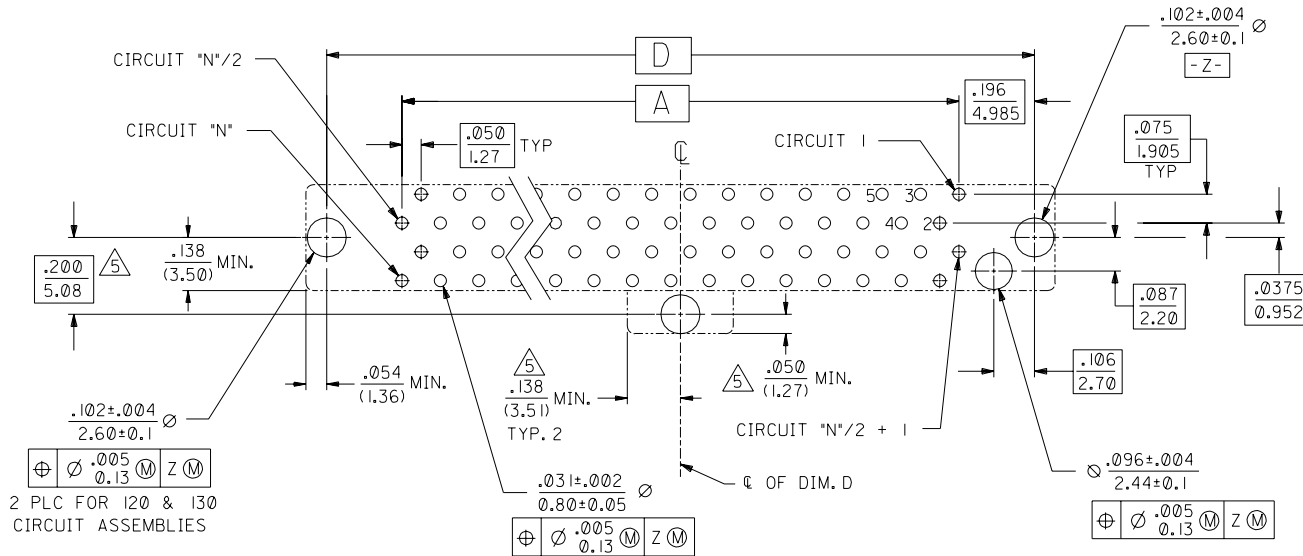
D

A

CIRCUIT "N"/2

CIRCUIT "N"

$\frac{.050}{1.27}$ TYP

℄

CIRCUIT 1

$\frac{.196}{4.985}$

$\frac{.102\pm.004}{2.60\pm0.1}$ ⌀

-Z-

$\frac{.075}{1.905}$ TYP

5 3

4 2

$\frac{.200}{5.08}$ 5

$\frac{.138}{(3.50)}$ MIN.

$\frac{.087}{2.20}$

$\frac{.0375}{0.952}$

$\frac{.054}{(1.36)}$ MIN.

5 $\frac{.138}{(3.51)}$ MIN. TYP. 2

5 $\frac{.050}{(1.27)}$ MIN.

$\frac{.106}{2.70}$

$\frac{.102\pm.004}{2.60\pm0.1}$ ⌀

| ⊕ | ⌀ $\frac{.005}{0.13}$ Ⓜ | Z Ⓜ |
|---|---|---|

2 PLC FOR 120 & 130 CIRCUIT ASSEMBLIES

CIRCUIT "N"/2 + 1

℄ OF DIM. D

$\frac{.031\pm.002}{0.80\pm0.05}$ ⌀

| ⊕ | ⌀ $\frac{.005}{0.13}$ Ⓜ | Z Ⓜ |
|---|---|---|

⌀ $\frac{.096\pm.004}{2.44\pm0.1}$

| ⊕ | ⌀ $\frac{.005}{0.13}$ Ⓜ | Z Ⓜ |
|---|---|---|